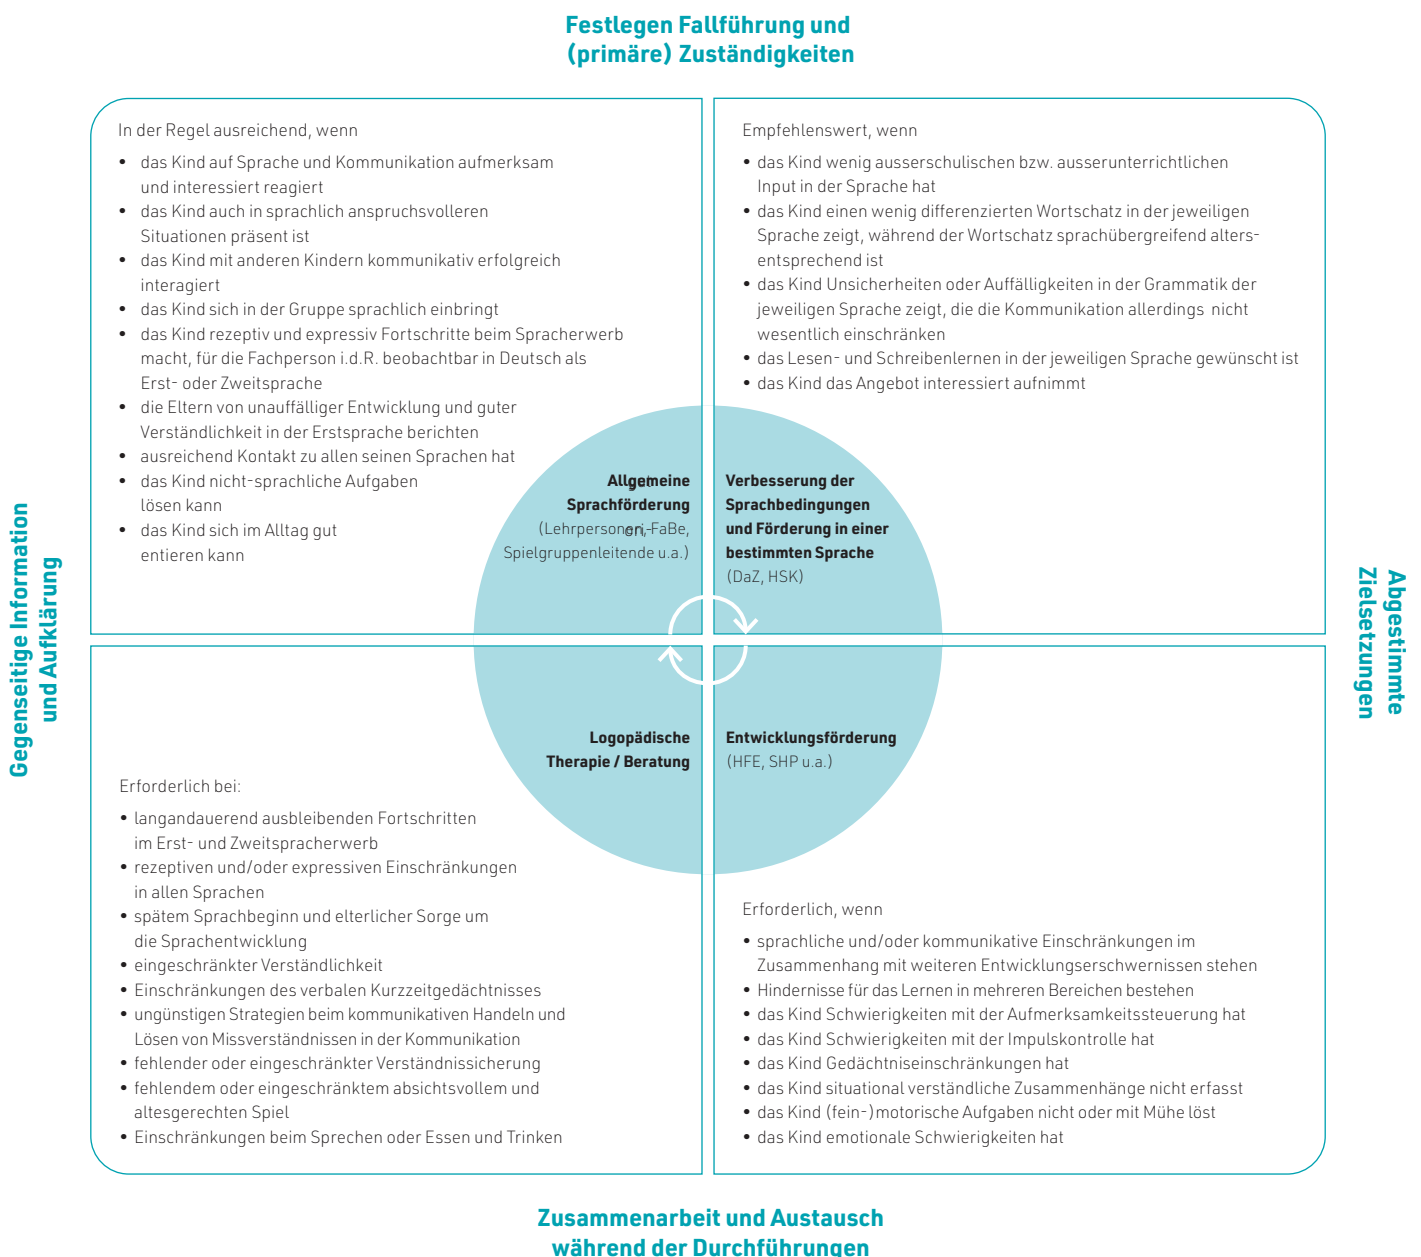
Festlegen Fallführung und (primäre) Zuständigkeiten

In der Regel ausreichend, wenn

- das Kind auf Sprache und Kommunikation aufmerksam und interessiert reagiert
- das Kind auch in sprachlich anspruchsvolleren Situationen präsent ist
- das Kind mit anderen Kindern kommunikativ erfolgreich interagiert
- das Kind sich in der Gruppe sprachlich einbringt
- das Kind rezeptiv und expressiv Fortschritte beim Spracherwerb macht, für die Fachperson i.d.R. beobachtbar in Deutsch als Erst- oder Zweitsprache
- die Eltern von unauffälliger Entwicklung und guter Verständlichkeit in der Erstsprache berichten
- ausreichend Kontakt zu allen seinen Sprachen hat
- das Kind nicht-sprachliche Aufgaben lösen kann
- das Kind sich im Alltag gut entieren kann

Empfehlenswert, wenn

- das Kind wenig ausserschulischen bzw. ausserunterrichtlichen Input in der Sprache hat
- das Kind einen wenig differenzierten Wortschatz in der jeweiligen Sprache zeigt, während der Wortschatz sprachübergreifend altersentsprechend ist
- das Kind Unsicherheiten oder Auffälligkeiten in der Grammatik der jeweiligen Sprache zeigt, die die Kommunikation allerdings nicht wesentlich einschränken
- das Lesen- und Schreibenlernen in der jeweiligen Sprache gewünscht ist
- das Kind das Angebot interessiert aufnimmt

Allgemeine Sprachförderung (Lehrpersonen, FaBe, Spielgruppenleitende u.a.)

Verbesserung der Sprachbedingungen und Förderung in einer bestimmten Sprache (DaZ, HSK)

Logopädische Therapie / Beratung

Entwicklungsförderung (HFE, SHP u.a.)

Gegenseitige Information und Aufklärung

Abgestimmte Zielsetzungen

Erforderlich bei:

- langandauerend ausbleibenden Fortschritten im Erst- und Zweitspracherwerb
- rezeptiven und/oder expressiven Einschränkungen in allen Sprachen
- spätem Sprachbeginn und elterlicher Sorge um die Sprachentwicklung
- eingeschränkter Verständlichkeit
- Einschränkungen des verbalen Kurzzeitgedächtnisses
- ungünstigen Strategien beim kommunikativen Handeln und Lösen von Missverständnissen in der Kommunikation
- fehlender oder eingeschränkter Verständnissicherung
- fehlendem oder eingeschränktem absichtsvollem und altesgerechten Spiel
- Einschränkungen beim Sprechen oder Essen und Trinken

Erforderlich, wenn

- sprachliche und/oder kommunikative Einschränkungen im Zusammenhang mit weiteren Entwicklungserschwernissen stehen
- Hindernisse für das Lernen in mehreren Bereichen bestehen
- das Kind Schwierigkeiten mit der Aufmerksamkeitssteuerung hat
- das Kind Schwierigkeiten mit der Impulskontrolle hat
- das Kind Gedächtniseinschränkungen hat
- das Kind situational verständliche Zusammenhänge nicht erfasst
- das Kind (fein-)motorische Aufgaben nicht oder mit Mühe löst
- das Kind emotionale Schwierigkeiten hat

Zusammenarbeit und Austausch während der Durchführungen